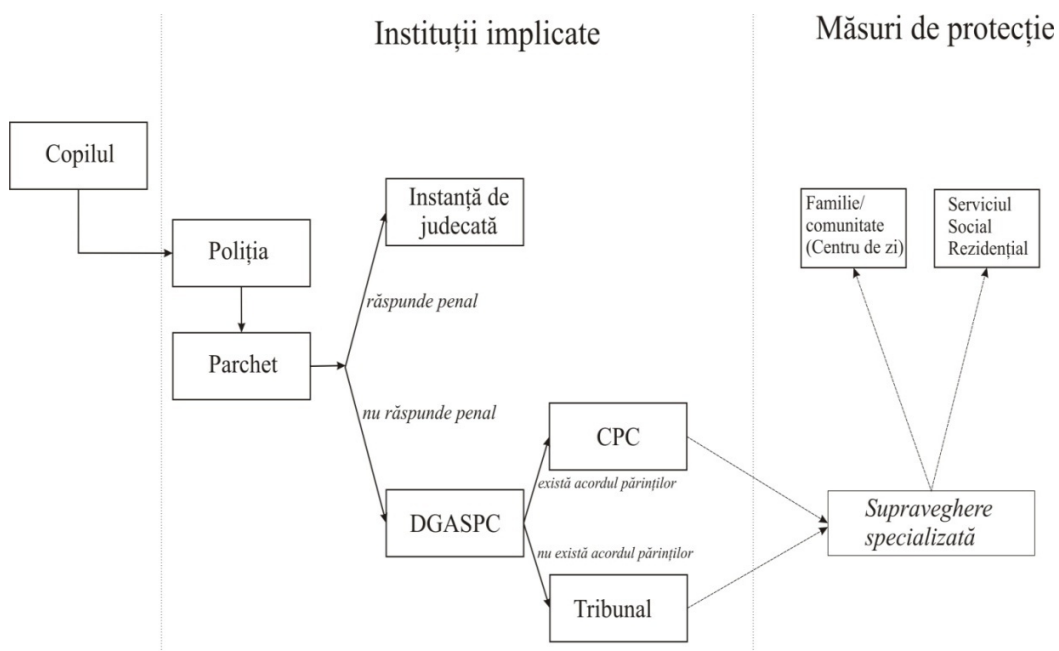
Instituții implicate

Măsuri de protecție

Copilul

Poliția

Parchet

Instanță de judecată

răspunde penal

nu răspunde penal

CPC

există acordul părinților

DGASPC

nu există acordul părinților

Tribunal

Familie/ comunitate (Centru de zi)

Serviciul Social Rezidențial

Supraveghere specializată